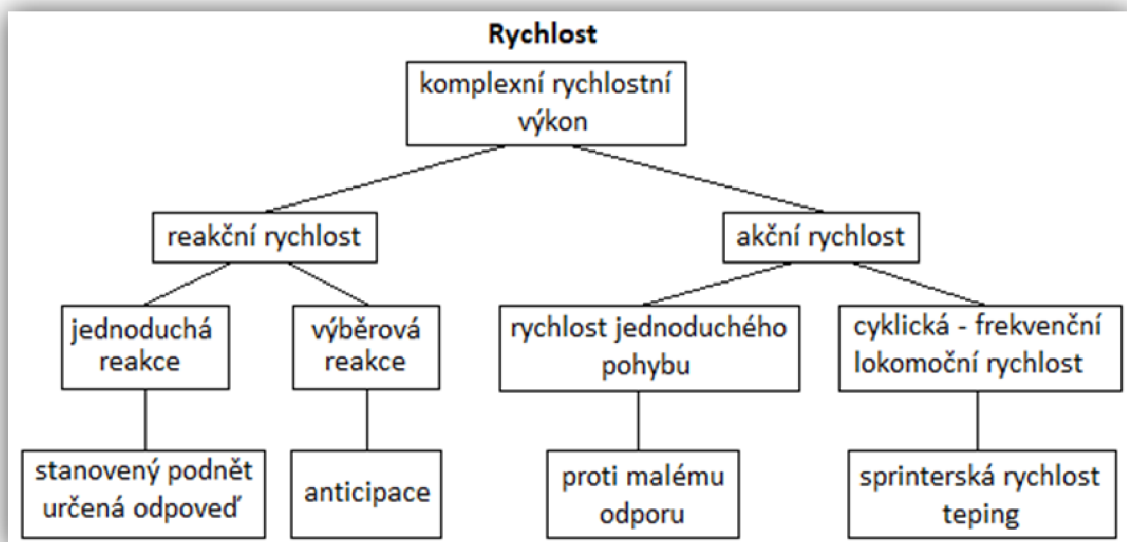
Rychlost

komplexní rychlostní výkon

reakční rychlost

akční rychlost

jednoduchá reakce

výběrová reakce

rychlost jednoduchého pohybu

cyklická - frekvenční lokomoční rychlost

stanovený podnět určená odpoveď

anticipace

proti malému odporu

sprinterská rychlost teping